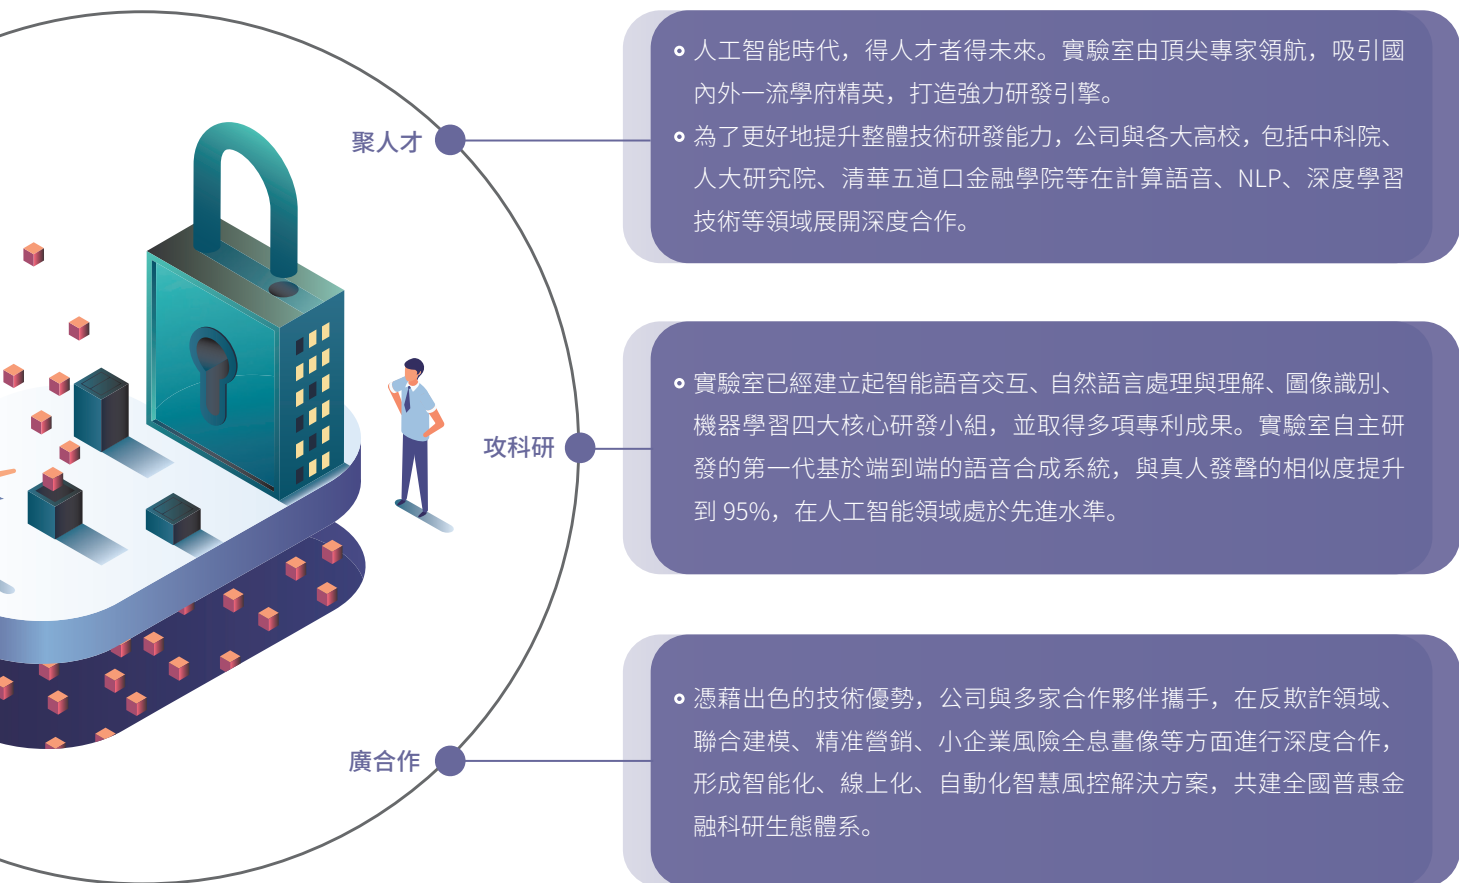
聚人才

攻科研

廣合作

人工智能時代，得人才者得未來。實驗室由頂尖專家領航，吸引國內外一流學府精英，打造強力研發引擎。

為了更好地提升整體技術研發能力，公司與各大高校，包括中科院、人大研究院、清華五道口金融學院等在計算語音、NLP、深度學習技術等領域展開深度合作。

實驗室已經建立起智能語音交互、自然語言處理與理解、圖像識別、機器學習四大核心研發小組，並取得多項專利成果。實驗室自主研發的第一代基於端到端的語音合成系統，與真人發聲的相似度提升到 95%，在人工智能領域處於先進水準。

憑藉出色的技術優勢，公司與多家合作夥伴攜手，在反欺詐領域、聯合建模、精准營銷、小企業風險全息畫像等方面進行深度合作，形成智能化、線上化、自動化智慧風控解決方案，共建全國普惠金融科研生態體系。